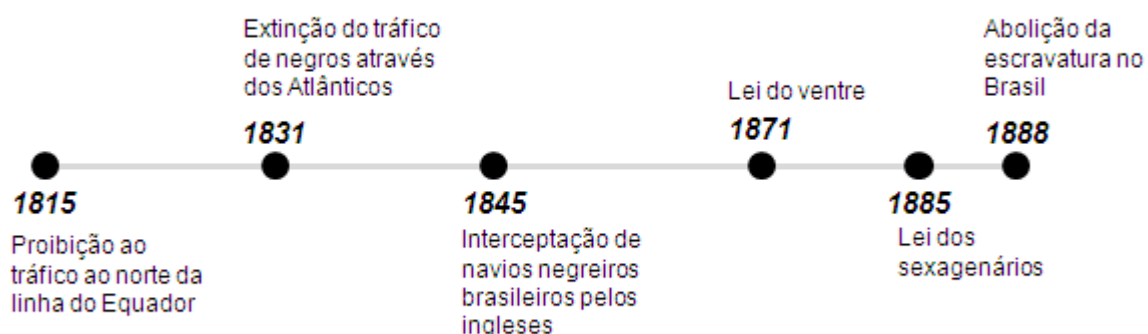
Extinção do tráfico de negros através dos Atlânticos

1831

Lei do ventre

1871

Abolição da escravatura no Brasil

1888

1815

Proibição ao tráfico ao norte da linha do Equador

1845

Interceptação de navios negreiros brasileiros pelos ingleses

1885

Lei dos sexagenários